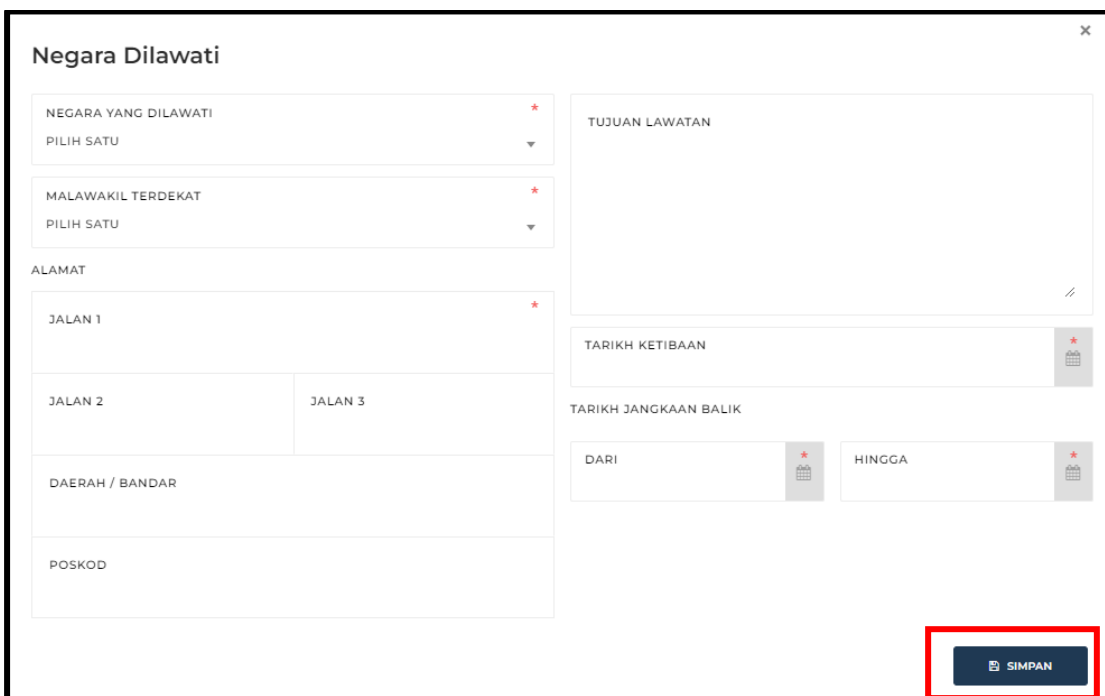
Negara Dilawati

×

NEGARA YANG DILAWATI *
PILIH SATU

MALAWAKIL TERDEKAT *
PILIH SATU

ALAMAT

JALAN 1 *

JALAN 2

JALAN 3

DAERAH / BANDAR

POSKOD

TUJUAN LAWATAN

TARIKH KETIBAAN *

TARIKH JANGKAAN BALIK

DARI *

HINGGA *

SIMPAN